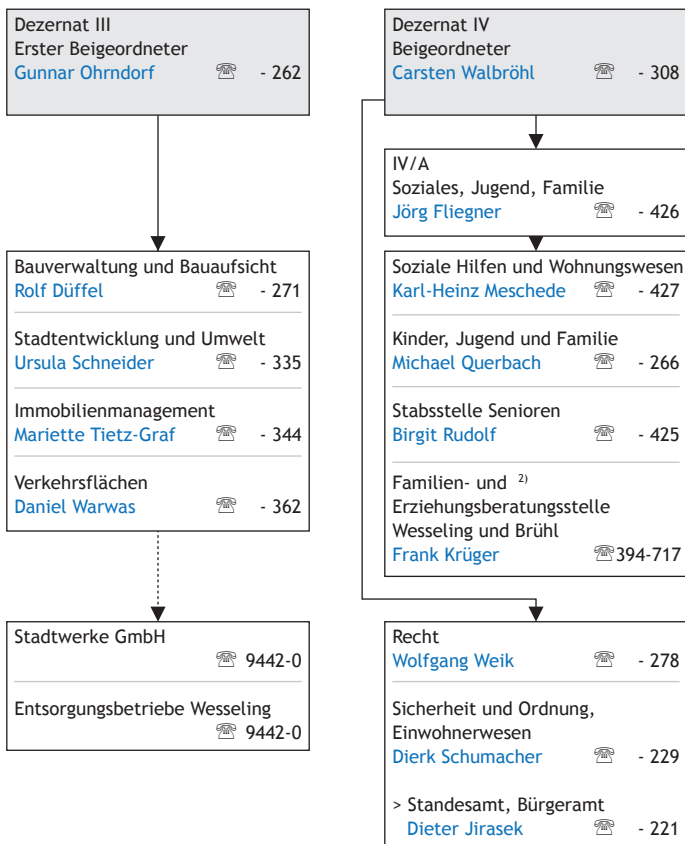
Dezernat III
Erster Beigeordneter
Gunnar Ohrndorf ☏ - 262

Bauverwaltung und Bauaufsicht
Rolf Düffel ☏ - 271

Stadtentwicklung und Umwelt
Ursula Schneider ☏ - 335

Immobilienmanagement
Mariette Tietz-Graf ☏ - 344

Verkehrsflächen
Daniel Warwas ☏ - 362

Stadtwerke GmbH
☏ 9442-0

Entsorgungsbetriebe Wesseling
☏ 9442-0

Dezernat IV
Beigeordneter
Carsten Walbröhl ☏ - 308

IV/A
Soziales, Jugend, Familie
Jörg Fliegner ☏ - 426

Soziale Hilfen und Wohnungswesen
Karl-Heinz Meschede ☏ - 427

Kinder, Jugend und Familie
Michael Querbach ☏ - 266

Stabsstelle Senioren
Birgit Rudolf ☏ - 425

Familien- und $^{2)}$
Erziehungsberatungsstelle
Wesseling und Brühl
Frank Krüger ☏394-717

Recht
Wolfgang Weik ☏ - 278

Sicherheit und Ordnung, Einwohnerwesen
Dierk Schumacher ☏ - 229

> Standesamt, Bürgeramt
Dieter Jirasek ☏ - 221